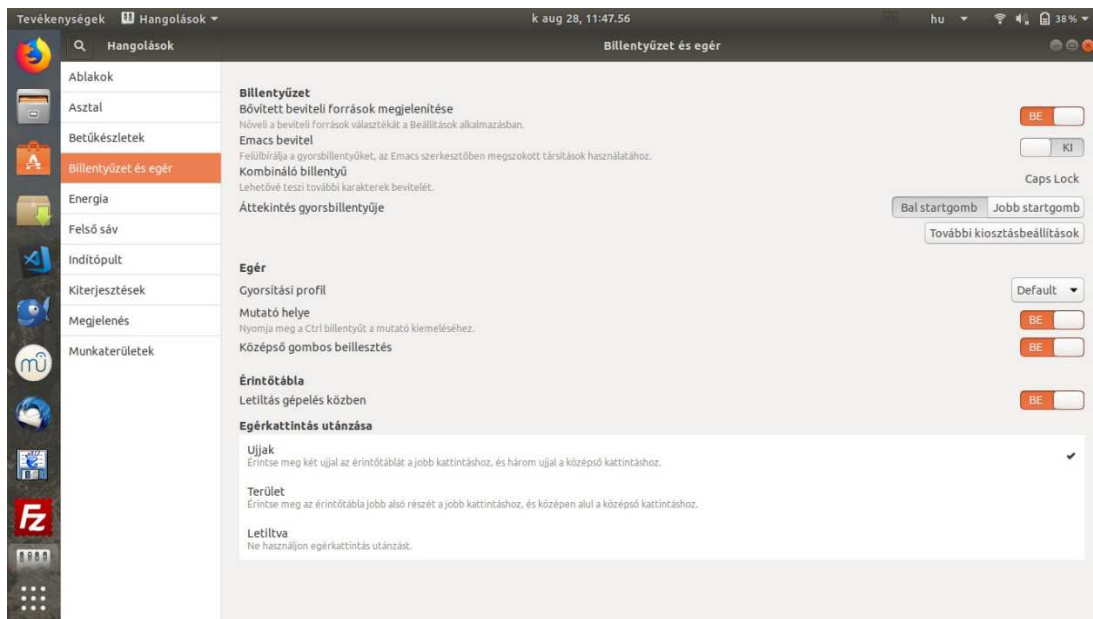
Tevékenységek Hangolások ▾ k aug 28, 11:47.56 hu ▾ 38% ▾

Hangolások

Billentyűzet és egér

Ablakok
Asztal
Betűkészletek
Billentyűzet és egér
Energia
Felső sáv
Indítópult
Kiterjesztések
Megjelenés
Munkaterületek

Billentyűzet
Bővített beviteli források megjelenítése
Növeli a beviteli források választékát a Beállítások alkalmazásban.
BE
Emacs bevitel
Felülbírálja a gyorsbillentyűket, az Emacs szerkesztőben megszokott társítások használatához.
KI
Kombináló billentyű
Lehetővé teszi további karakterek bevitelét.
Caps Lock
Áttekintés gyorsbillentyűje
Bal startgomb Jobb startgomb
További kiosztásbeállítások

Egér
Gyorsítási profil
Default ▾
Mutató helye
Nyomja meg a Ctrl billentyűt a mutató kiemeléséhez.
BE
Középső gombos beillesztés
BE

Érintőtábla
Letiltás gépelés közben
BE
Egérkattintás utánzása
Ujjak
Érintse meg két ujjal az érintőtáblát a jobb kattintáshoz, és három ujjal a középső kattintáshoz.
✔
Terület
Érintse meg az érintőtábla jobb alsó részét a jobb kattintáshoz, és középen alul a középső kattintáshoz.
Letiltva
Ne használjon egérkattintás utánzást.